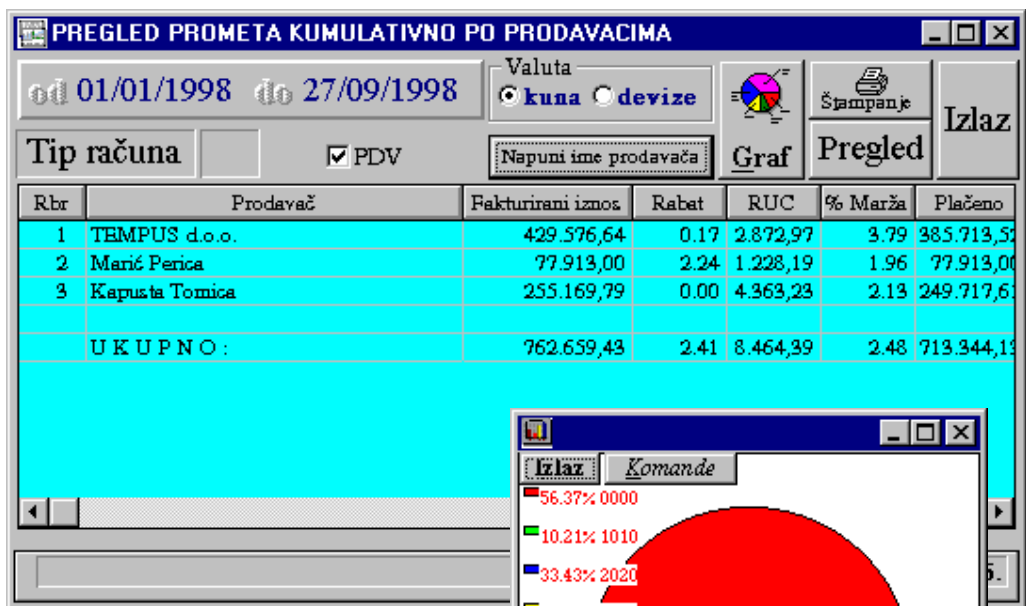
PREGLED PROMETA KUMULATIVNO PO PRODAVACIMA

od 01/01/1998 do 27/09/1998

Valuta
kuna devize

Štampanje

Izlaz

Tip računa

PDV

Napuni ime prodavača

Graf

Pregled

| Rbr | Prodavač | Fakturirani iznos | Rabat | RUC | % Marža | Plaćeno |
|---|---|---|---|---|---|---|
| 1 | TEMPUS d.o.o. | 429.576,64 | 0.17 | 2.872,97 | 3.79 | 385.713,5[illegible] |
| 2 | Marić Perica | 77.913,00 | 2.24 | 1.228,19 | 1.96 | 77.913,0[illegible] |
| 3 | Kapusta Tomica | 255.169,79 | 0.00 | 4.363,23 | 2.13 | 249.717,6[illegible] |
| | | | | | | |
| | U K U P N O : | 762.659,43 | 2.41 | 8.464,39 | 2.48 | 713.344,1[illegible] |

Izlaz
Komande

56.37% 0000
10.21% 1010
33.43% 2020